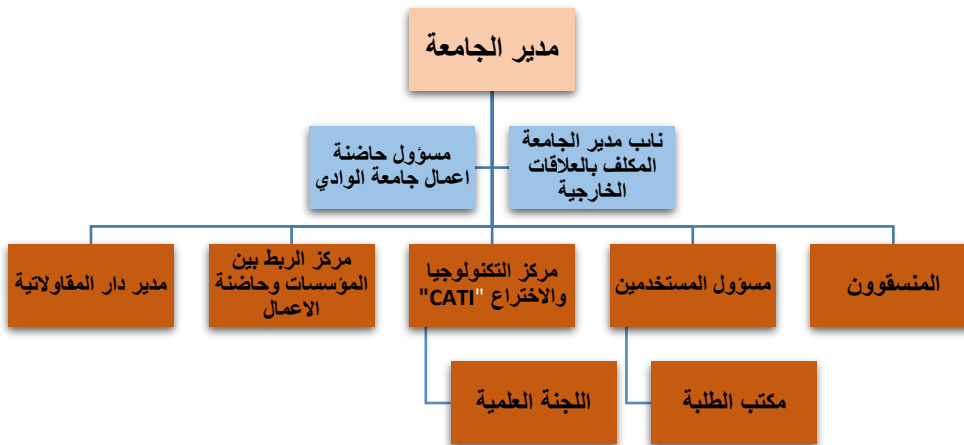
مدير الجامعة

نائب مدير الجامعة المكلف بالعلاقات الخارجية

مسؤول حاضنة اعمال جامعة الوادي

المنسقوون

مسؤول المستخدمين

مركز التكنولوجيا والاختراع "CATI"

مركز الربط بين المؤسسات وحاضنة الاعمال

مدير دار المقاولاتية

مكتب الطلبة

اللجنة العلمية